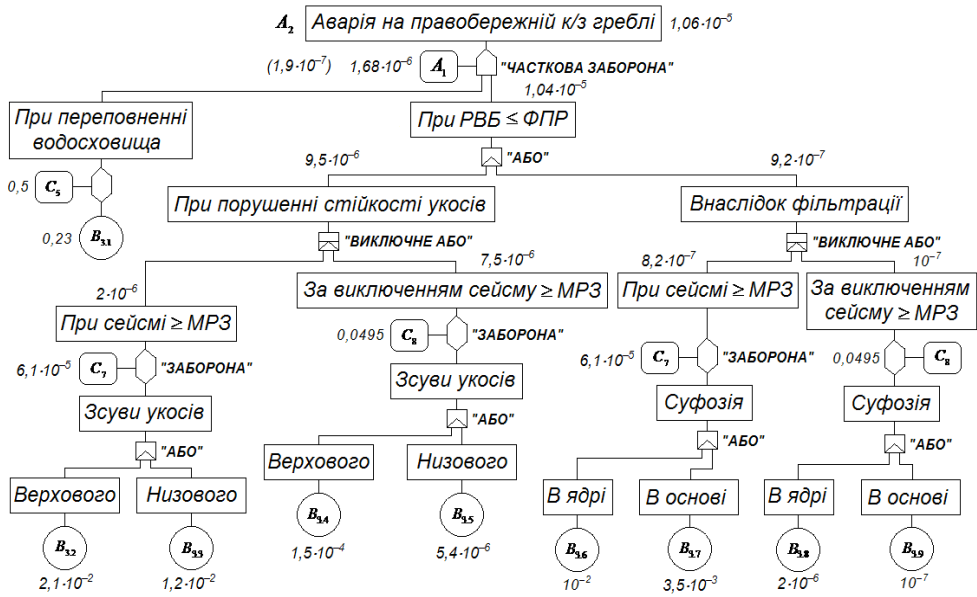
$A_2$ Аварія на правобережній к/з греблі $1{,}06 \cdot 10^{-5}$

$(1{,}9 \cdot 10^{-7})$ $1{,}68 \cdot 10^{-6}$ $A_1$ "ЧАСТКОВА ЗАБОРОНА"

$1{,}04 \cdot 10^{-5}$

При переповненні водосховища

При РВБ $\leq$ ФПР

$9{,}5 \cdot 10^{-6}$ "АБО" $9{,}2 \cdot 10^{-7}$

0,5 $C_5$

При порушенні стійкості укосів

Внаслідок фільтрації

0,23 $B_{3.1}$

"ВИКЛЮЧНЕ АБО" "ВИКЛЮЧНЕ АБО"

$7{,}5 \cdot 10^{-6}$ $8{,}2 \cdot 10^{-7}$ $10^{-7}$

$2 \cdot 10^{-6}$

За виключенням сейсму $\geq$ МРЗ

При сейсмі $\geq$ МРЗ

За виключенням сейсму $\geq$ МРЗ

При сейсмі $\geq$ МРЗ

0,0495 $C_8$ "ЗАБОРОНА"

$6{,}1 \cdot 10^{-5}$ $C_7$ "ЗАБОРОНА"

$6{,}1 \cdot 10^{-5}$ $C_7$ "ЗАБОРОНА"

0,0495 $C_8$

Зсуви укосів

Зсуви укосів

Суфозія

Суфозія

"АБО" "АБО" "АБО" "АБО"

Верхового Низового

Верхового Низового

В ядрі В основі В ядрі В основі

$B_{3.4}$ $B_{3.5}$

$B_{3.2}$ $B_{3.3}$ $B_{3.6}$ $B_{3.7}$ $B_{3.8}$ $B_{3.9}$

$1{,}5 \cdot 10^{-4}$ $5{,}4 \cdot 10^{-6}$

$2{,}1 \cdot 10^{-2}$ $1{,}2 \cdot 10^{-2}$ $10^{-2}$ $3{,}5 \cdot 10^{-3}$ $2 \cdot 10^{-6}$ $10^{-7}$